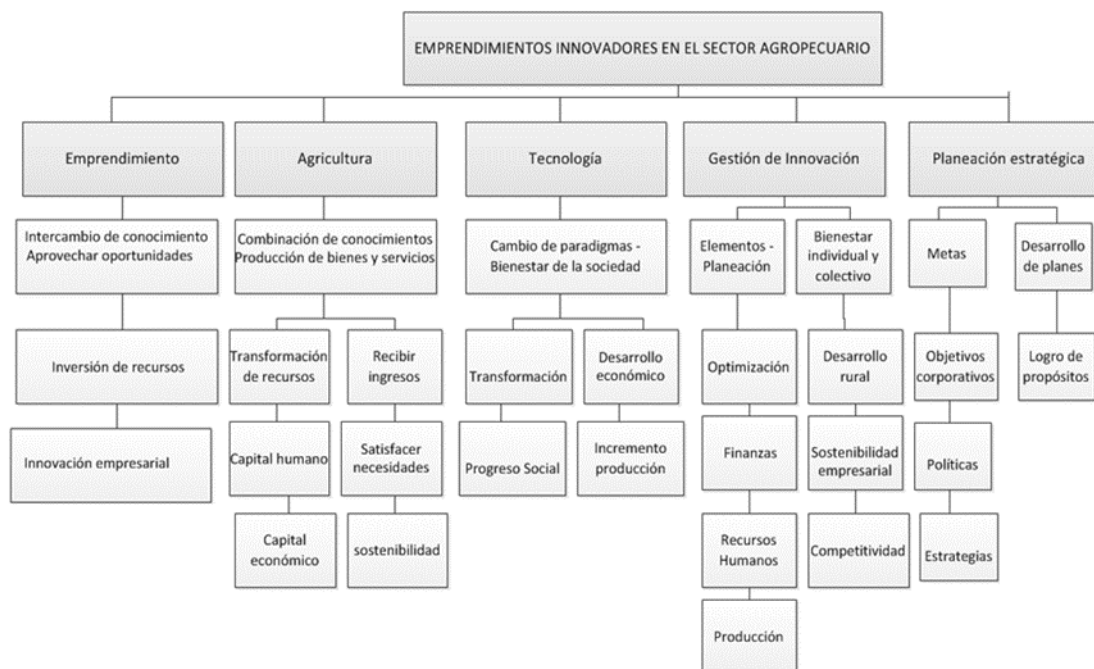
EMPRENDIMIENTOS INNOVADORES EN EL SECTOR AGROPECUARIO

Emprendimiento

Intercambio de conocimiento Aprovechar oportunidades

Inversión de recursos

Innovación empresarial

Agricultura

Combinación de conocimientos Producción de bienes y servicios

Transformación de recursos

Capital humano

Capital económico

Recibir ingresos

Satisfacer necesidades

sostenibilidad

Tecnología

Cambio de paradigmas - Bienestar de la sociedad

Transformación

Progreso Social

Desarrollo económico

Incremento producción

Gestión de Innovación

Elementos - Planeación

Optimización

Finanzas

Recursos Humanos

Producción

Bienestar individual y colectivo

Desarrollo rural

Sostenibilidad empresarial

Competitividad

Planeación estratégica

Metas

Objetivos corporativos

Políticas

Estrategias

Desarrollo de planes

Logro de propósitos